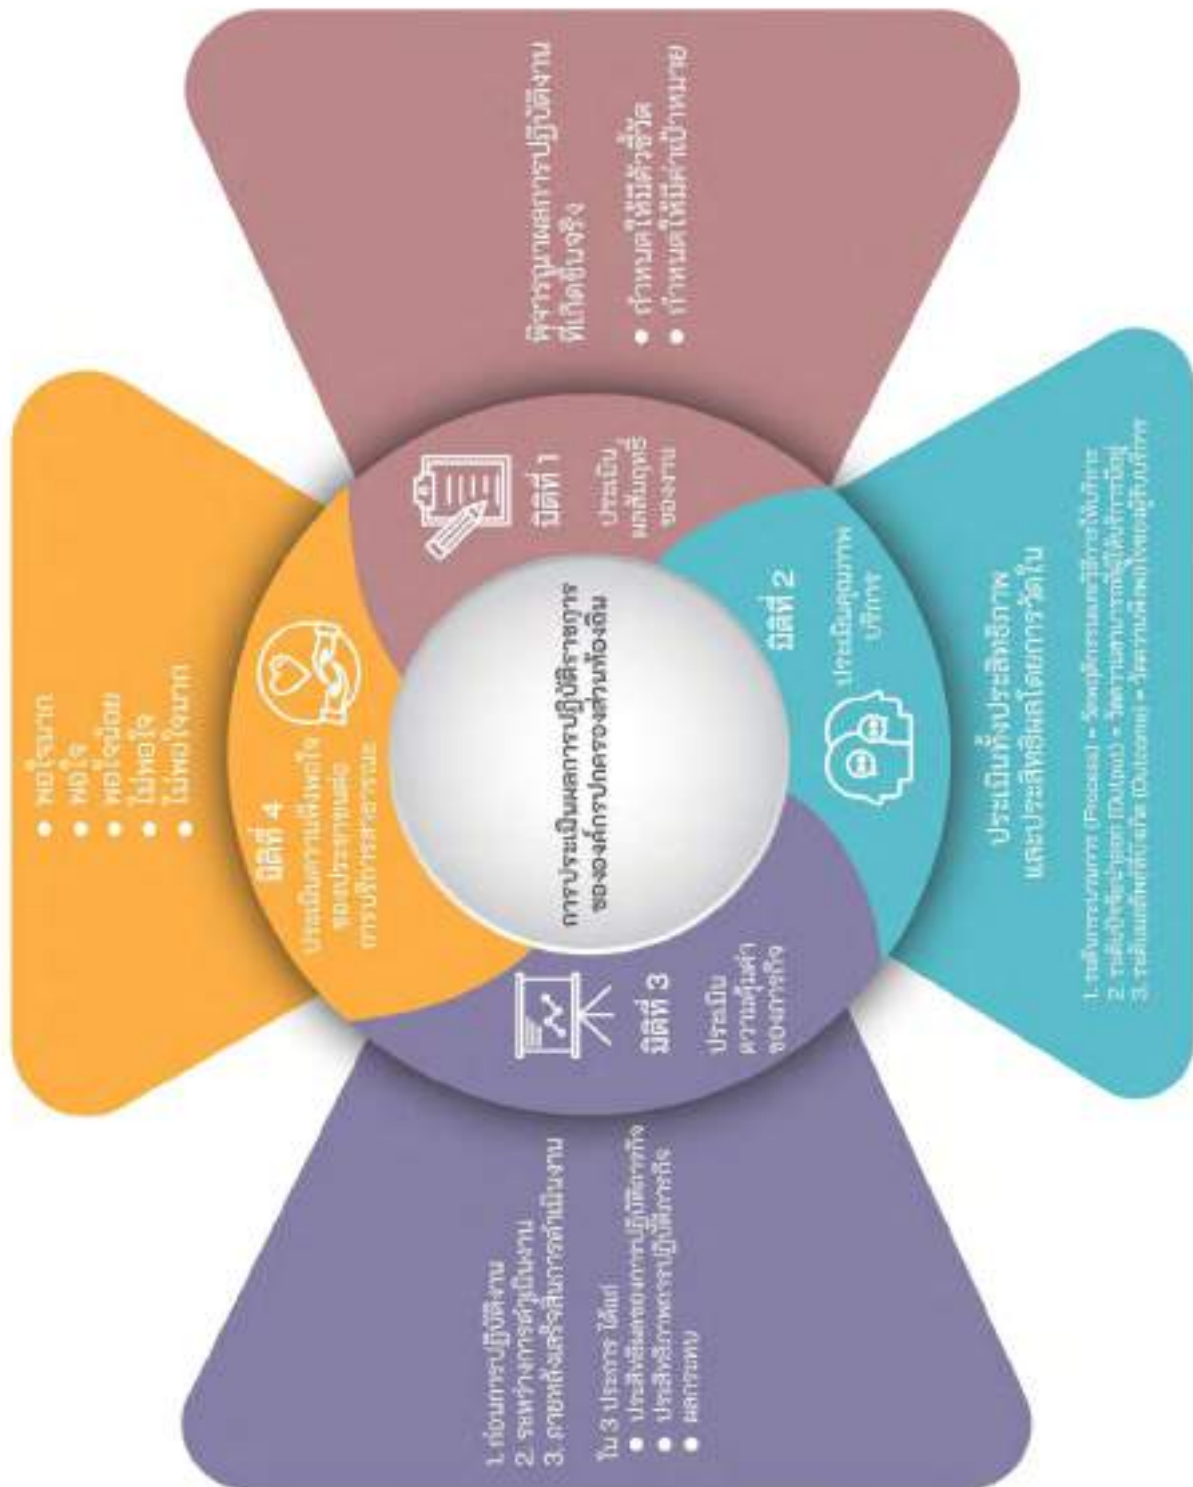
การประเมินผลการปฏิบัติราชการขององค์กรปกครองส่วนท้องถิ่น

มิติที่ 1
ประเมินผลสัมฤทธิ์ของงาน

พิจารณาผลการปฏิบัติงานที่เกิดขึ้นจริง
● กำหนดให้มีตัวชี้วัด
● กำหนดให้มีค่าเป้าหมาย

มิติที่ 2
ประเมินคุณภาพบริการ

ประเมินทั้งประสิทธิภาพและประสิทธิผลโดยการวัดใน

1. ระดับกระบวนการ (Process) • วัดคุณภาพของกระบวนการให้บริการ
2. ระดับผลผลิต (Output) • วัดความสามารถในการให้บริการ
3. ระดับผลลัพธ์ (Outcome) • วัดความพึงพอใจของผู้รับบริการ

มิติที่ 3
ประเมินความคุ้มค่าของภารกิจ

1. ก่อนการปฏิบัติงาน
2. ระหว่างการดำเนินงาน
3. ภายหลังเสร็จสิ้นการดำเนินงาน

ใน 3 ประการ ได้แก่
● ประสิทธิผลของการปฏิบัติภารกิจ
● ประสิทธิภาพของการปฏิบัติภารกิจ
● ผลกระทบ

มิติที่ 4
ประเมินความพึงพอใจของประชาชนต่อการบริการสาธารณะ

● พอใจมาก
● พอใจ
● พอใจน้อย
● ไม่พอใจ
● ไม่พอใจมาก